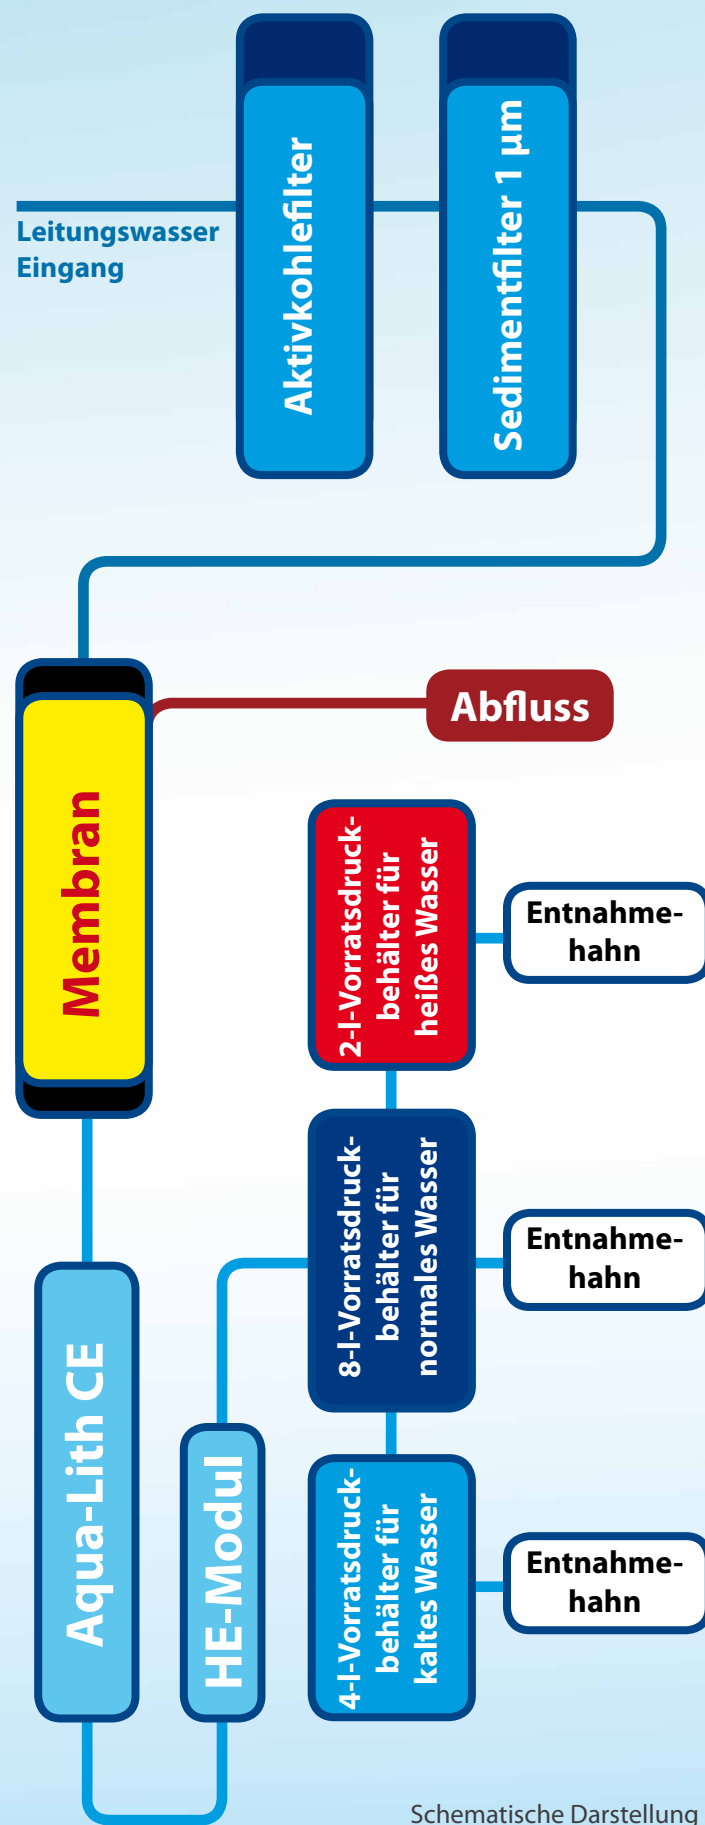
Leitungswasser Eingang

Aktivkohlefilter

Sedimentfilter 1 µm

Membran

Abfluss

2-l-Vorratsdruckbehälter für heißes Wasser

Entnahmehahn

8-l-Vorratsdruckbehälter für normales Wasser

Entnahmehahn

Aqua-Lith CE

HE-Modul

4-l-Vorratsdruckbehälter für kaltes Wasser

Entnahmehahn

Schematische Darstellung